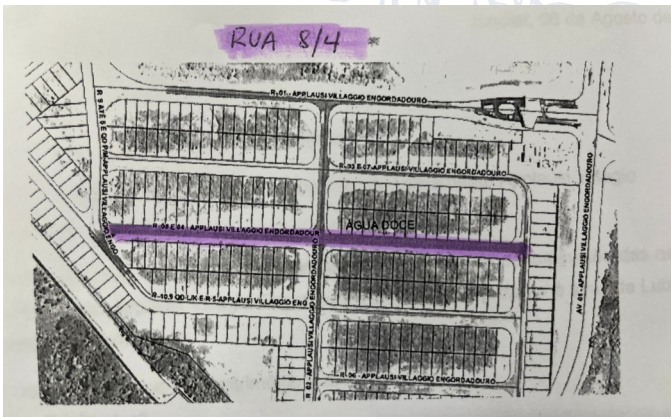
RUA 8/4

Luziânia, 08 de Agosto de

R. 61 - APPLAUSI VILLAGGIO ENGORDADOURO

R. 93 E 67 - APPLAUSI VILLAGGIO ENGORDADOURO

R 9 A E 8 E QD. 8 - APPLAUSI VILLAGGIO ENGORDADOURO

R. 08 E 44 - APPLAUSI VILLAGGIO ENGORDADOURO

AGUA DOCE

R. 10 S QD LIX E R. 8 - APPLAUSI VILLAGGIO ENG

AV. 61 - APPLAUSI VILLAGGIO ENGORDADOURO

R. 62 - APPLAUSI VILLAGGIO ENGORDADOURO

R. 96 - APPLAUSI VILLAGGIO ENGORDADOURO